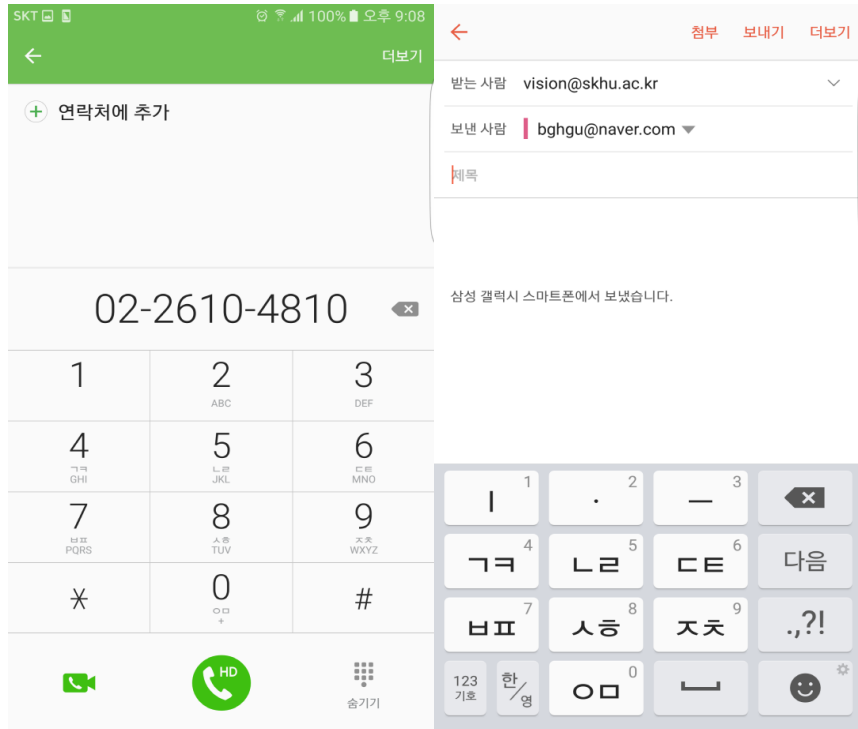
SKT 100% 오후 9:08

더보기

연락처에 추가

02-2610-4810

1

2 ABC

3 DEF

4 ㄱㅋ GHI

5 ㄴㄹ JKL

6 ㄷㅌ MNO

7 ㅂㅍ PQRS

8 ㅅㅎ TUV

9 ㅈㅊ WXYZ

*

0 ㅇㅁ +

#

HD

숨기기

첨부 보내기 더보기

받는 사람 vision@skhu.ac.kr

보낸 사람 bghgu@naver.com

제목

삼성 갤럭시 스마트폰에서 보냈습니다.

ㅣ 1

· 2

ㅡ 3

ㄱㅋ 4

ㄴㄹ 5

ㄷㅌ 6

다음

ㅂㅍ 7

ㅅㅎ 8

ㅈㅊ 9

.,?!

123 기호

한/영

ㅇㅁ 0